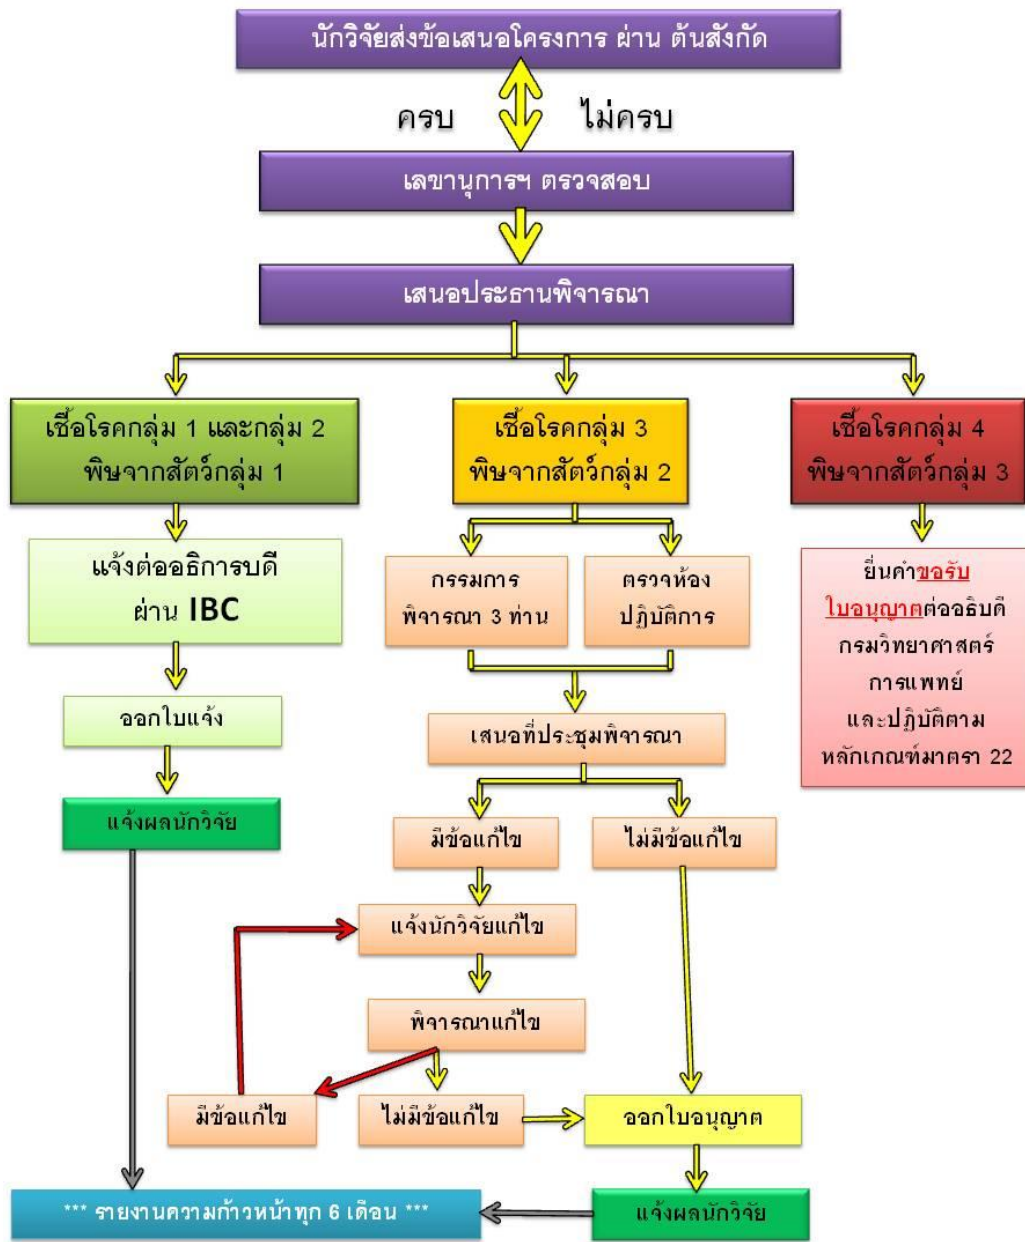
นักวิจัยส่งข้อเสนอโครงการ ผ่าน ต้นสังกัด

ครบ

ไม่ครบ

เลขานุการฯ ตรวจสอบ

เสนอประธานพิจารณา

เชื้อโรคกลุ่ม 1 และกลุ่ม 2 พิษจากสัตว์กลุ่ม 1

เชื้อโรคกลุ่ม 3 พิษจากสัตว์กลุ่ม 2

เชื้อโรคกลุ่ม 4 พิษจากสัตว์กลุ่ม 3

แจ้งต่ออธิการบดี ผ่าน IBC

ออกใบแจ้ง

แจ้งผลนักวิจัย

กรรมการ พิจารณา 3 ท่าน

ตรวจห้อง ปฏิบัติการ

เสนอที่ประชุมพิจารณา

มีข้อแก้ไข

ไม่มีข้อแก้ไข

แจ้งนักวิจัยแก้ไข

พิจารณาแก้ไข

มีข้อแก้ไข

ไม่มีข้อแก้ไข

ออกใบอนุญาต

ยื่นคำขอรับใบอนุญาตต่ออธิบดีกรมวิทยาศาสตร์การแพทย์ และปฏิบัติตามหลักเกณฑ์มาตรา 22

*** รายงานความก้าวหน้าทุก 6 เดือน ***

แจ้งผลนักวิจัย